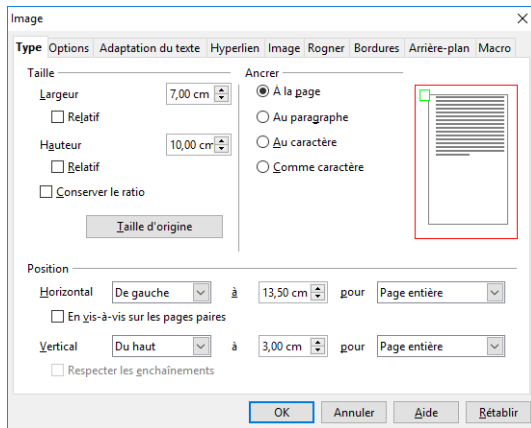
Image

Type | Options | Adaptation du texte | Hyperlien | Image | Rogner | Bordures | Arrière-plan | Macro

Taille

Largeur 7,00 cm

Relatif

Hauteur 10,00 cm

Relatif

Conserver le ratio

Taille d'origine

Ancrer

À la page

Au paragraphe

Au caractère

Comme caractère

Position

Horizontal De gauche à 13,50 cm pour Page entière

En vis-à-vis sur les pages paires

Vertical Du haut à 3,00 cm pour Page entière

Respecter les enchaînements

OK Annuler Aide Rétablir